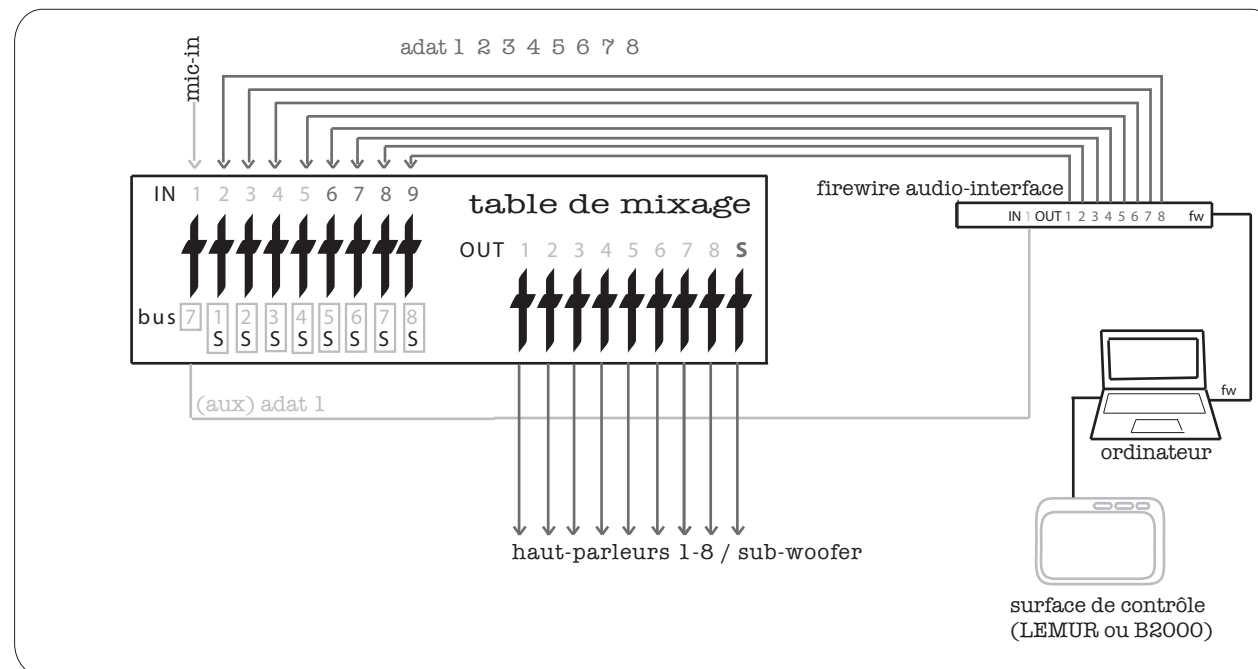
adat 1 2 3 4 5 6 7 8

mic-in

IN 1 2 3 4 5 6 7 8 9

table de mixage

OUT 1 2 3 4 5 6 7 8 S

bus 7 1 S 2 S 3 S 4 S 5 S 6 S 7 S 8 S

firewire audio-interface

IN 1 OUT 1 2 3 4 5 6 7 8 fw

fw

(aux) adat 1

ordinateur

haut-parleurs 1-8 / sub-woofer

surface de contrôle (LEMUR ou B2000)